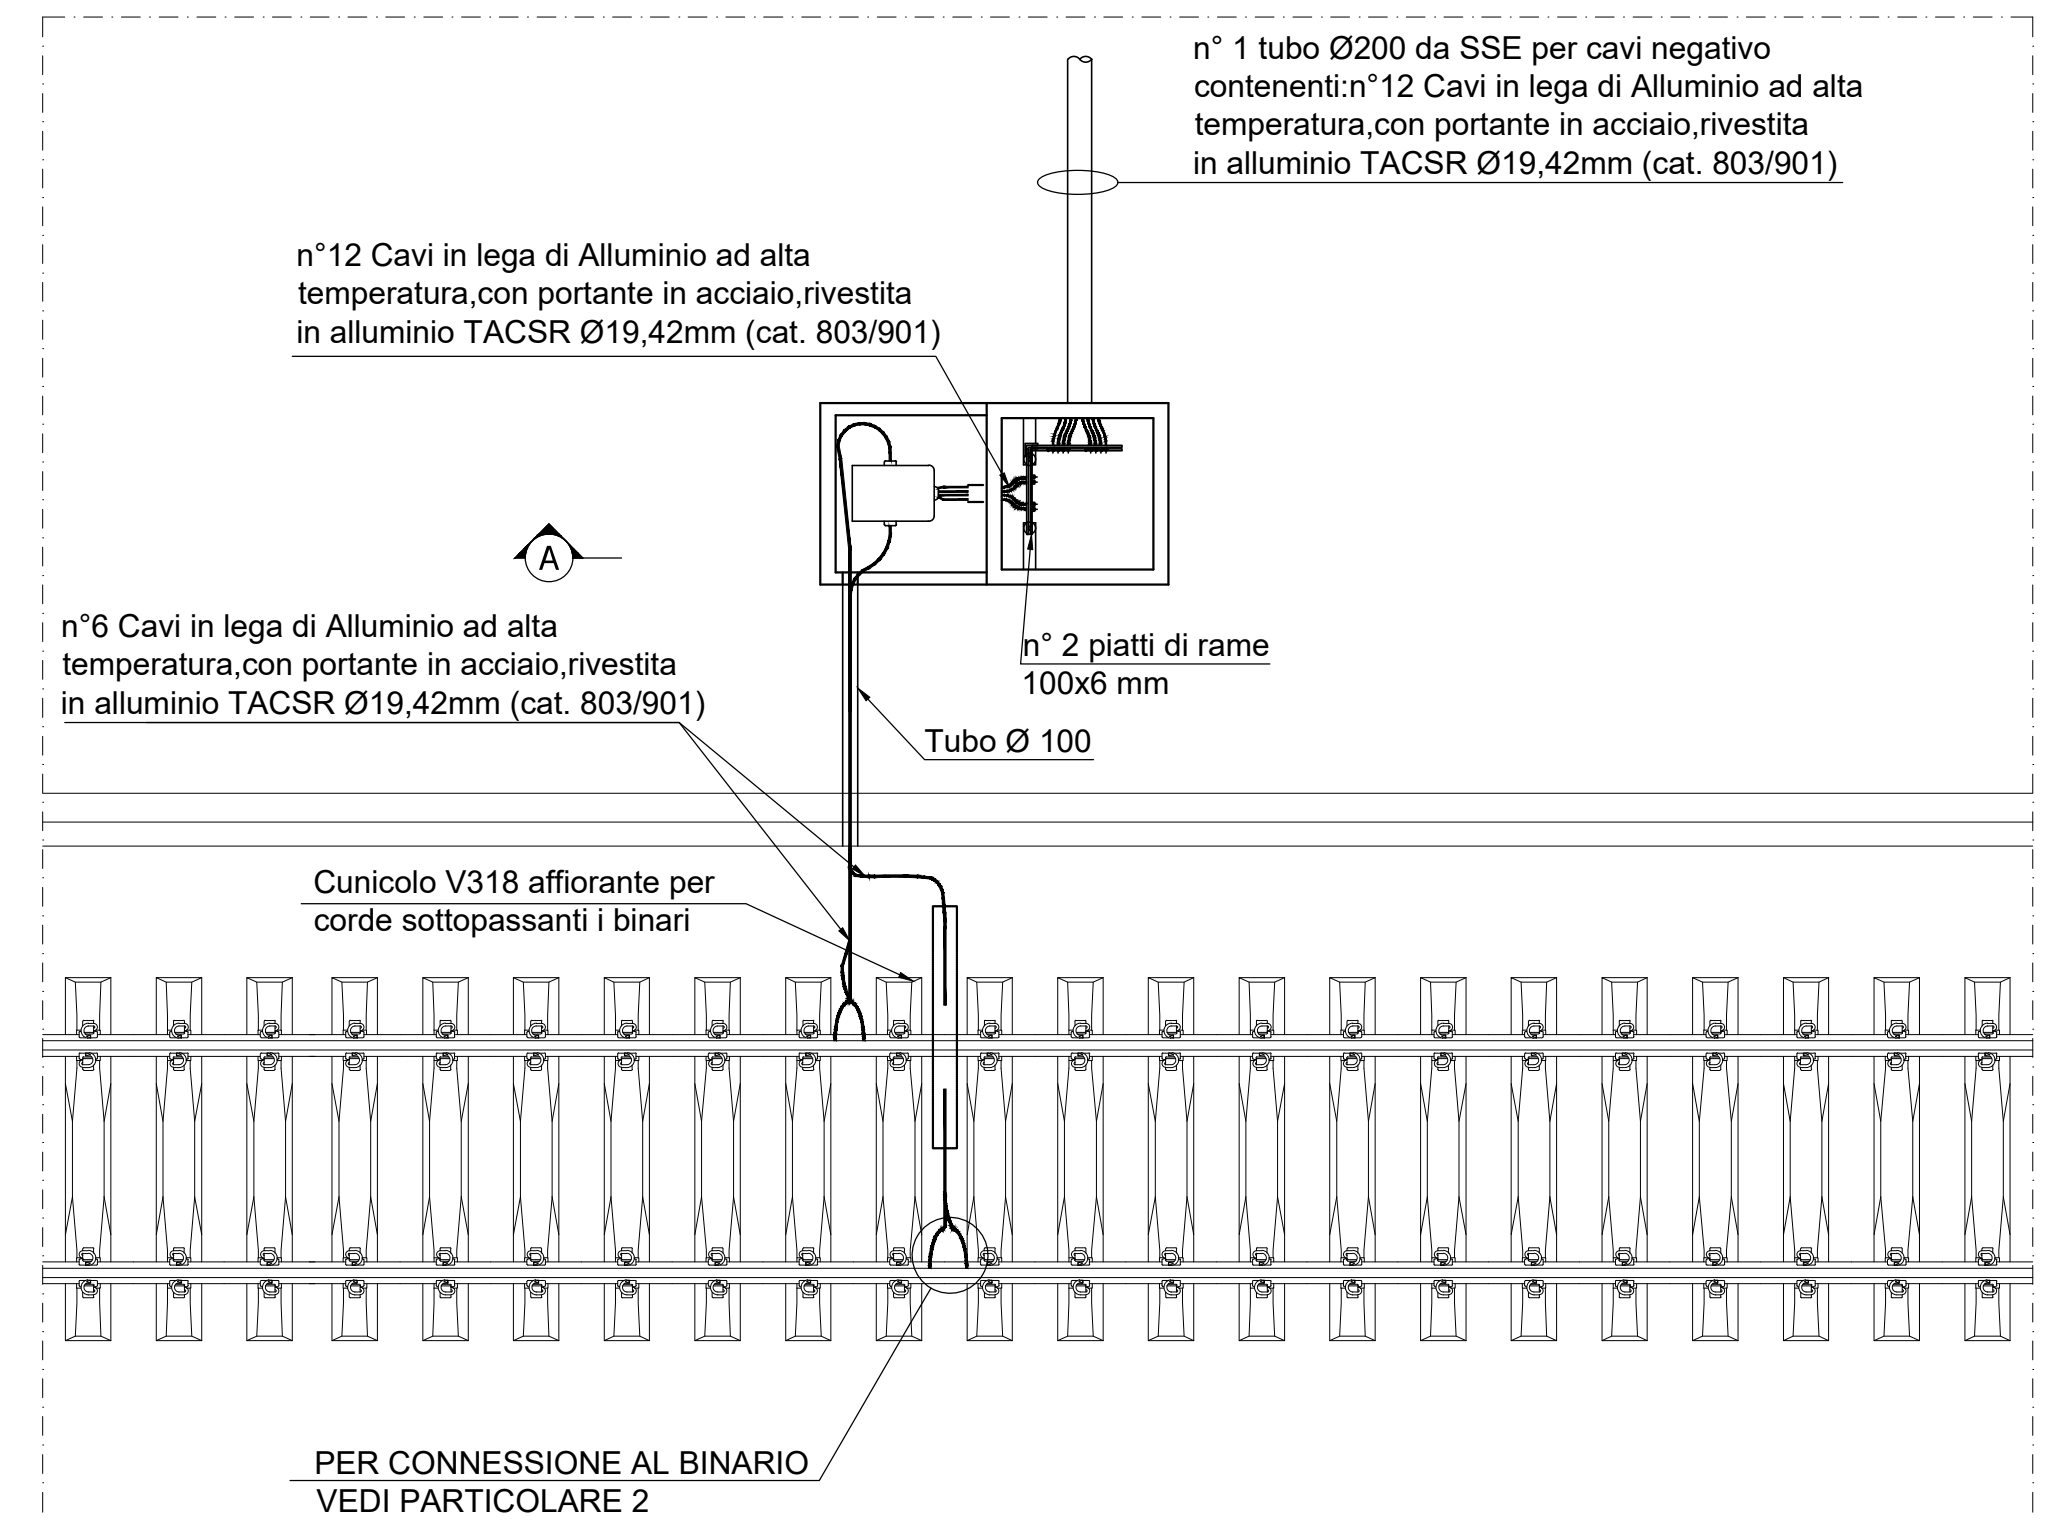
n° 1 tubo Ø200 da SSE per cavi negativo contenenti:n°12 Cavi in lega di Alluminio ad alta temperatura,con portante in acciaio,rivestita in alluminio TACSR Ø19,42mm (cat. 803/901)

n°12 Cavi in lega di Alluminio ad alta temperatura,con portante in acciaio,rivestita in alluminio TACSR Ø19,42mm (cat. 803/901)

A

n°6 Cavi in lega di Alluminio ad alta temperatura,con portante in acciaio,rivestita in alluminio TACSR Ø19,42mm (cat. 803/901)

n° 2 piatti di rame 100x6 mm

Tubo Ø 100

Cunicolo V318 affiorante per corde sottopassanti i binari

PER CONNESSIONE AL BINARIO VEDI PARTICOLARE 2